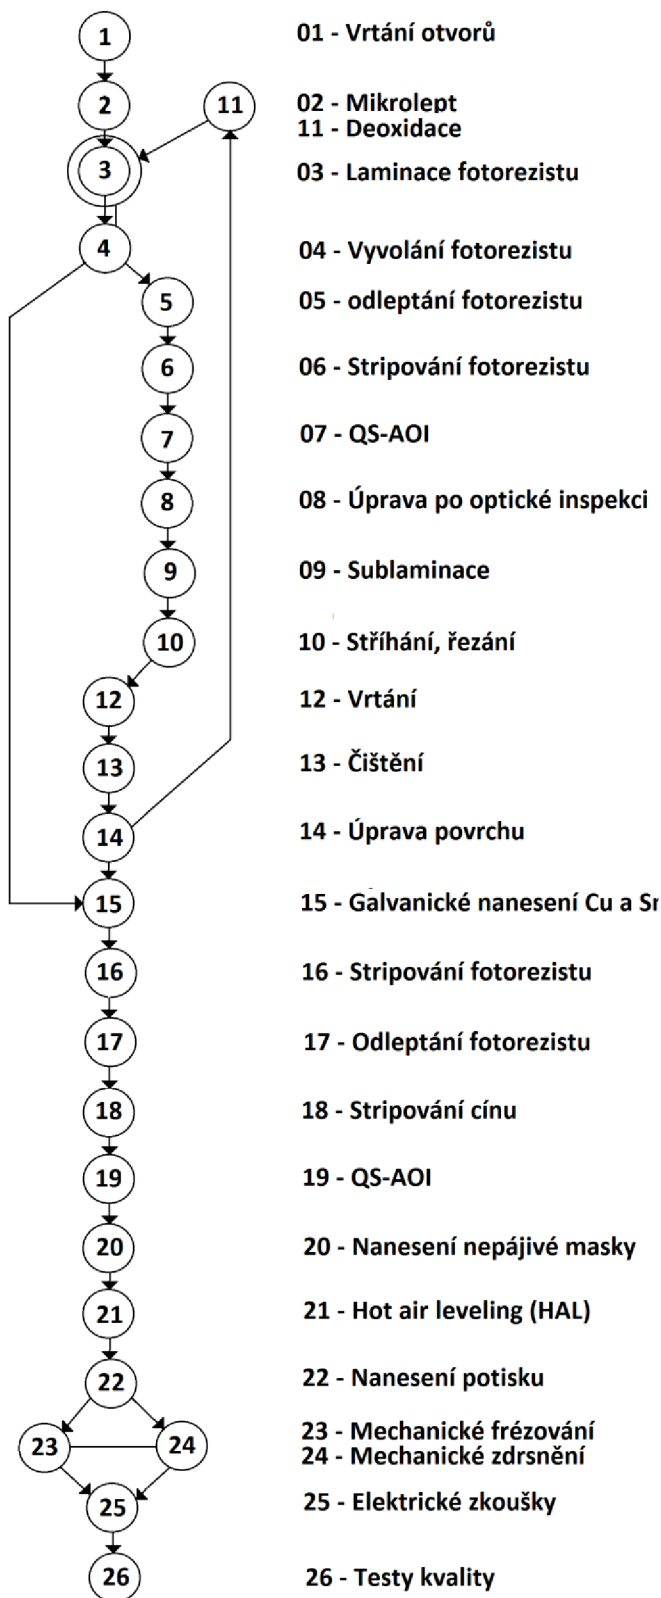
1
2
11
3
4
5
6
7
8
9
10
12
13
14
15
16
17
18
19
20
21
22
23
24
25
26

01 - Vrtání otvorů

02 - Mikrolept
11 - Deoxidace

03 - Laminace fotorezistu

04 - Vyvolání fotorezistu

05 - odleptání fotorezistu

06 - Stripování fotorezistu

07 - QS-AOI

08 - Úprava po optické inspekci

09 - Sublaminace

10 - Stříhání, řezání

12 - Vrtání

13 - Čištění

14 - Úprava povrchu

15 - Galvanické nanesení Cu a S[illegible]

16 - Stripování fotorezistu

17 - Odleptání fotorezistu

18 - Stripování cínu

19 - QS-AOI

20 - Nanesení nepájivé masky

21 - Hot air leveling (HAL)

22 - Nanesení potisku

23 - Mechanické frézování
24 - Mechanické zdrsnění

25 - Elektrické zkoušky

26 - Testy kvality